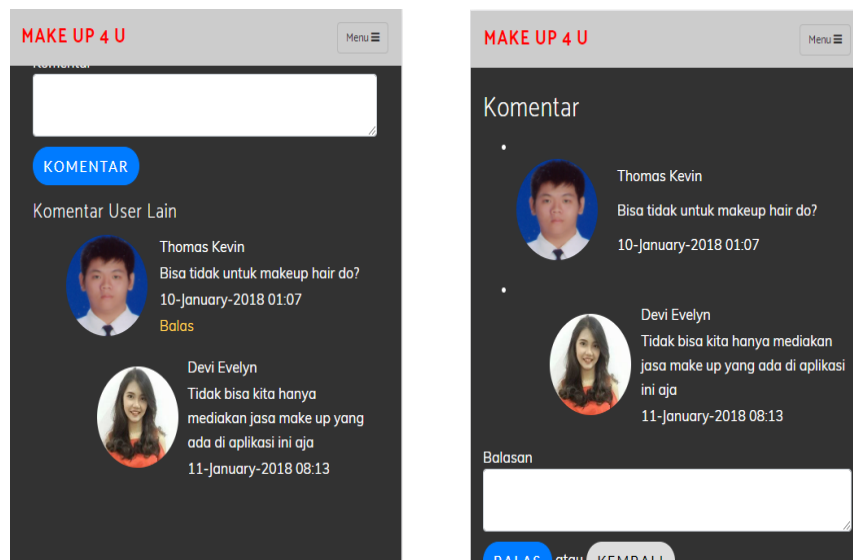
MAKE UP 4 U

Menu ☰

Komentar

KOMENTAR

Komentar User Lain

Thomas Kevin

Bisa tidak untuk makeup hair do?

10-January-2018 01:07

Balas

Devi Evelyn

Tidak bisa kita hanya mediakan jasa make up yang ada di aplikasi ini aja

11-January-2018 08:13

MAKE UP 4 U

Menu ☰

Komentar

•

Thomas Kevin

Bisa tidak untuk makeup hair do?

10-January-2018 01:07

•

Devi Evelyn

Tidak bisa kita hanya mediakan jasa make up yang ada di aplikasi ini aja

11-January-2018 08:13

Balasan

BALAS atau KEMBALI